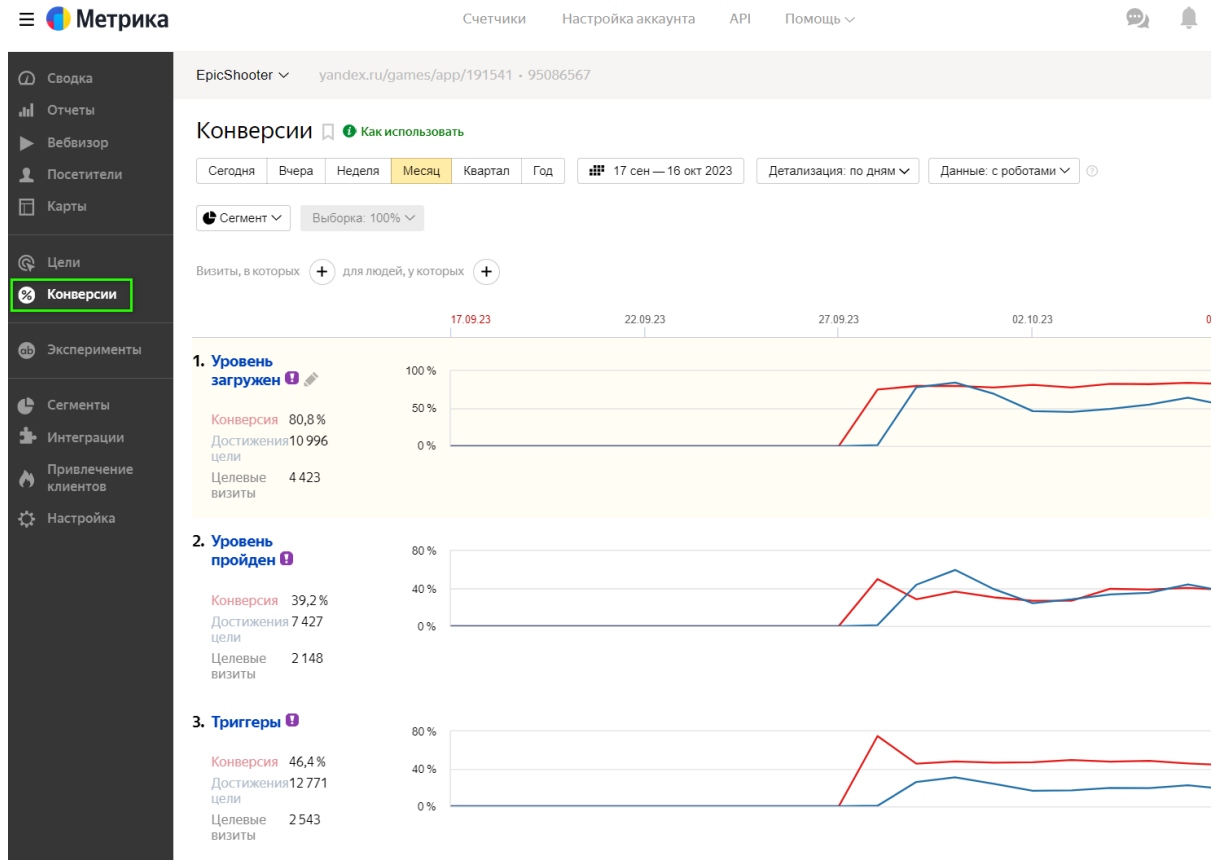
Метрика

Счетчики Настройка аккаунта API Помощь

Сводка
Отчеты
Вебвизор
Посетители
Карты
Цели
Конверсии
Эксперименты
Сегменты
Интеграции
Привлечение клиентов
Настройка

EpicShooter yandex.ru/games/app/191541 • 95086567

Конверсии Как использовать

Сегодня | Вчера | Неделя | Месяц | Квартал | Год
17 сен — 16 окт 2023
Детализация: по дням
Данные: с роботами

Сегмент
Выборка: 100%

Визиты, в которых + для людей, у которых +

17.09.23 22.09.23 27.09.23 02.10.23 0

1. Уровень загружен
Конверсия 80,8 %
Достижения цели 10 996
Целевые визиты 4 423
100 % 50 % 0 %

2. Уровень пройден
Конверсия 39,2 %
Достижения цели 7 427
Целевые визиты 2 148
80 % 40 % 0 %

3. Триггеры
Конверсия 46,4 %
Достижения цели 12 771
Целевые визиты 2 543
80 % 40 % 0 %